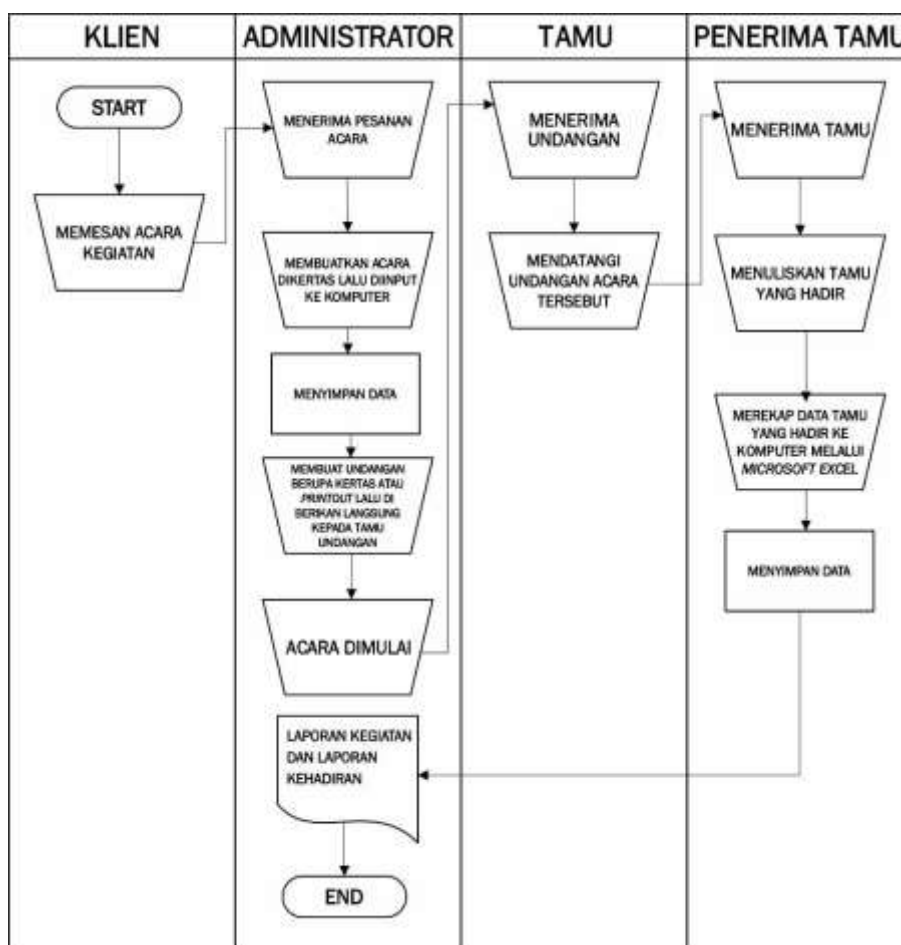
KLIEN

START

MEMESAN ACARA KEGIATAN

ADMINISTRATOR

MENERIMA PESANAN ACARA

MEMBUATKAN ACARA DIKERTAS LALU DIINPUT KE KOMPUTER

MENYIMPAN DATA

MEMBUAT UNDANGAN BERUPA KERTAS ATAU PRINTOUT LALU DI BERIKAN LANGSUNG KEPADA TAMU UNDANGAN

ACARA DIMULAI

LAPORAN KEGIATAN DAN LAPORAN KEHADIRAN

END

TAMU

MENERIMA UNDANGAN

MENDATANGI UNDANGAN ACARA TERSEBUT

PENERIMA TAMU

MENERIMA TAMU

MENULISKAN TAMU YANG HADIR

MEREKAP DATA TAMU YANG HADIR KE KOMPUTER MELALUI MICROSOFT EXCEL

MENYIMPAN DATA